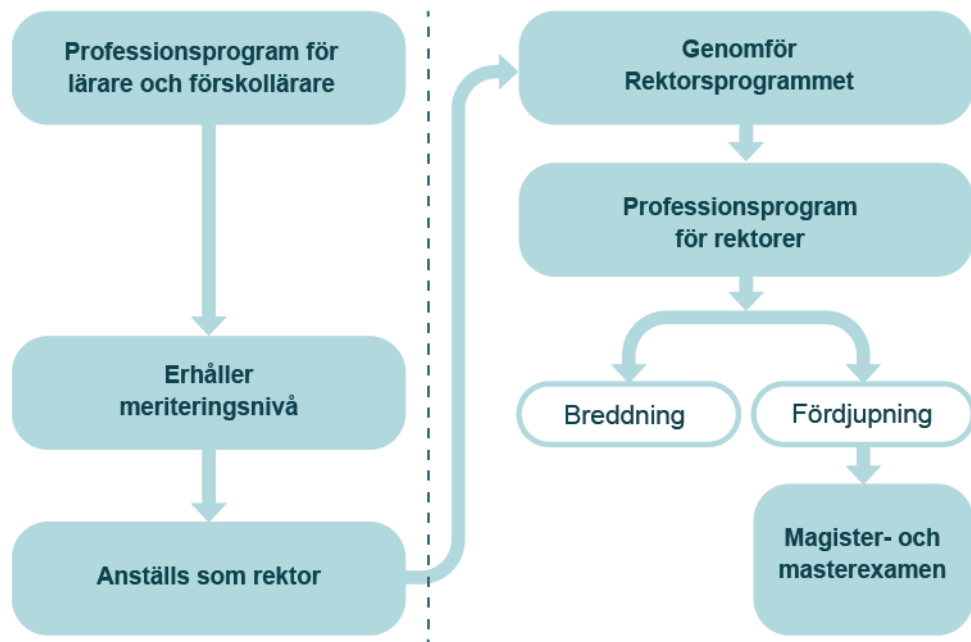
Professionsprogram för lärare och förskollärare

Erhåller meriteringsnivå

Anställs som rektor

Genomför Rektorsprogrammet

Professionsprogram för rektorer

Breddning

Fördjupning

Magister- och masterexamen